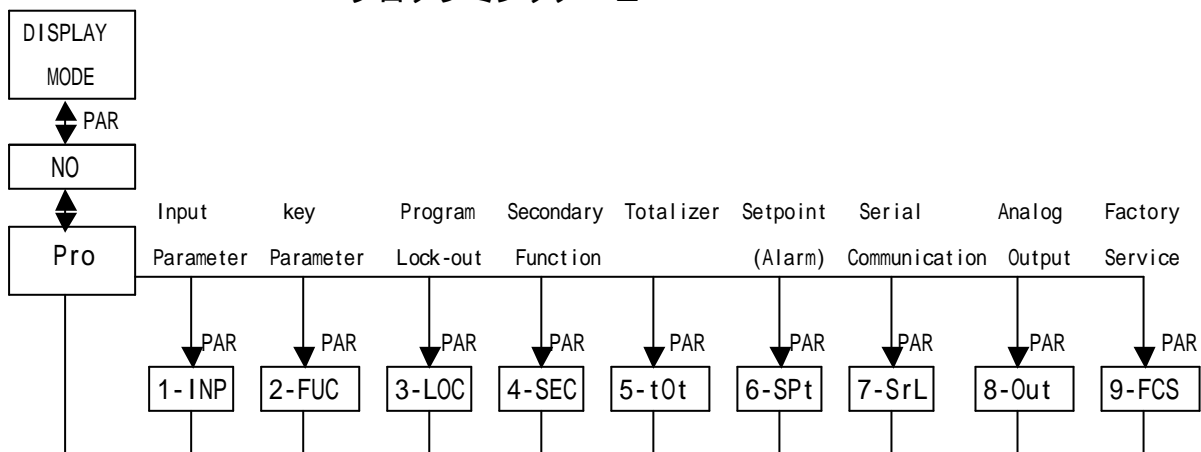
DISPLAY MODE

PAR

NO

Pro

Input Parameter

key Parameter

Program Lock-out

Secondary Function

Totalizer

Setpoint (Alarm)

Serial Communication

Analog Output

Factory Service

PAR

1-INP

PAR

2-FUC

PAR

3-LOC

PAR

4-SEC

PAR

5-t0t

PAR

6-SPt

PAR

7-SrL

PAR

8-Out

PAR

9-FCS